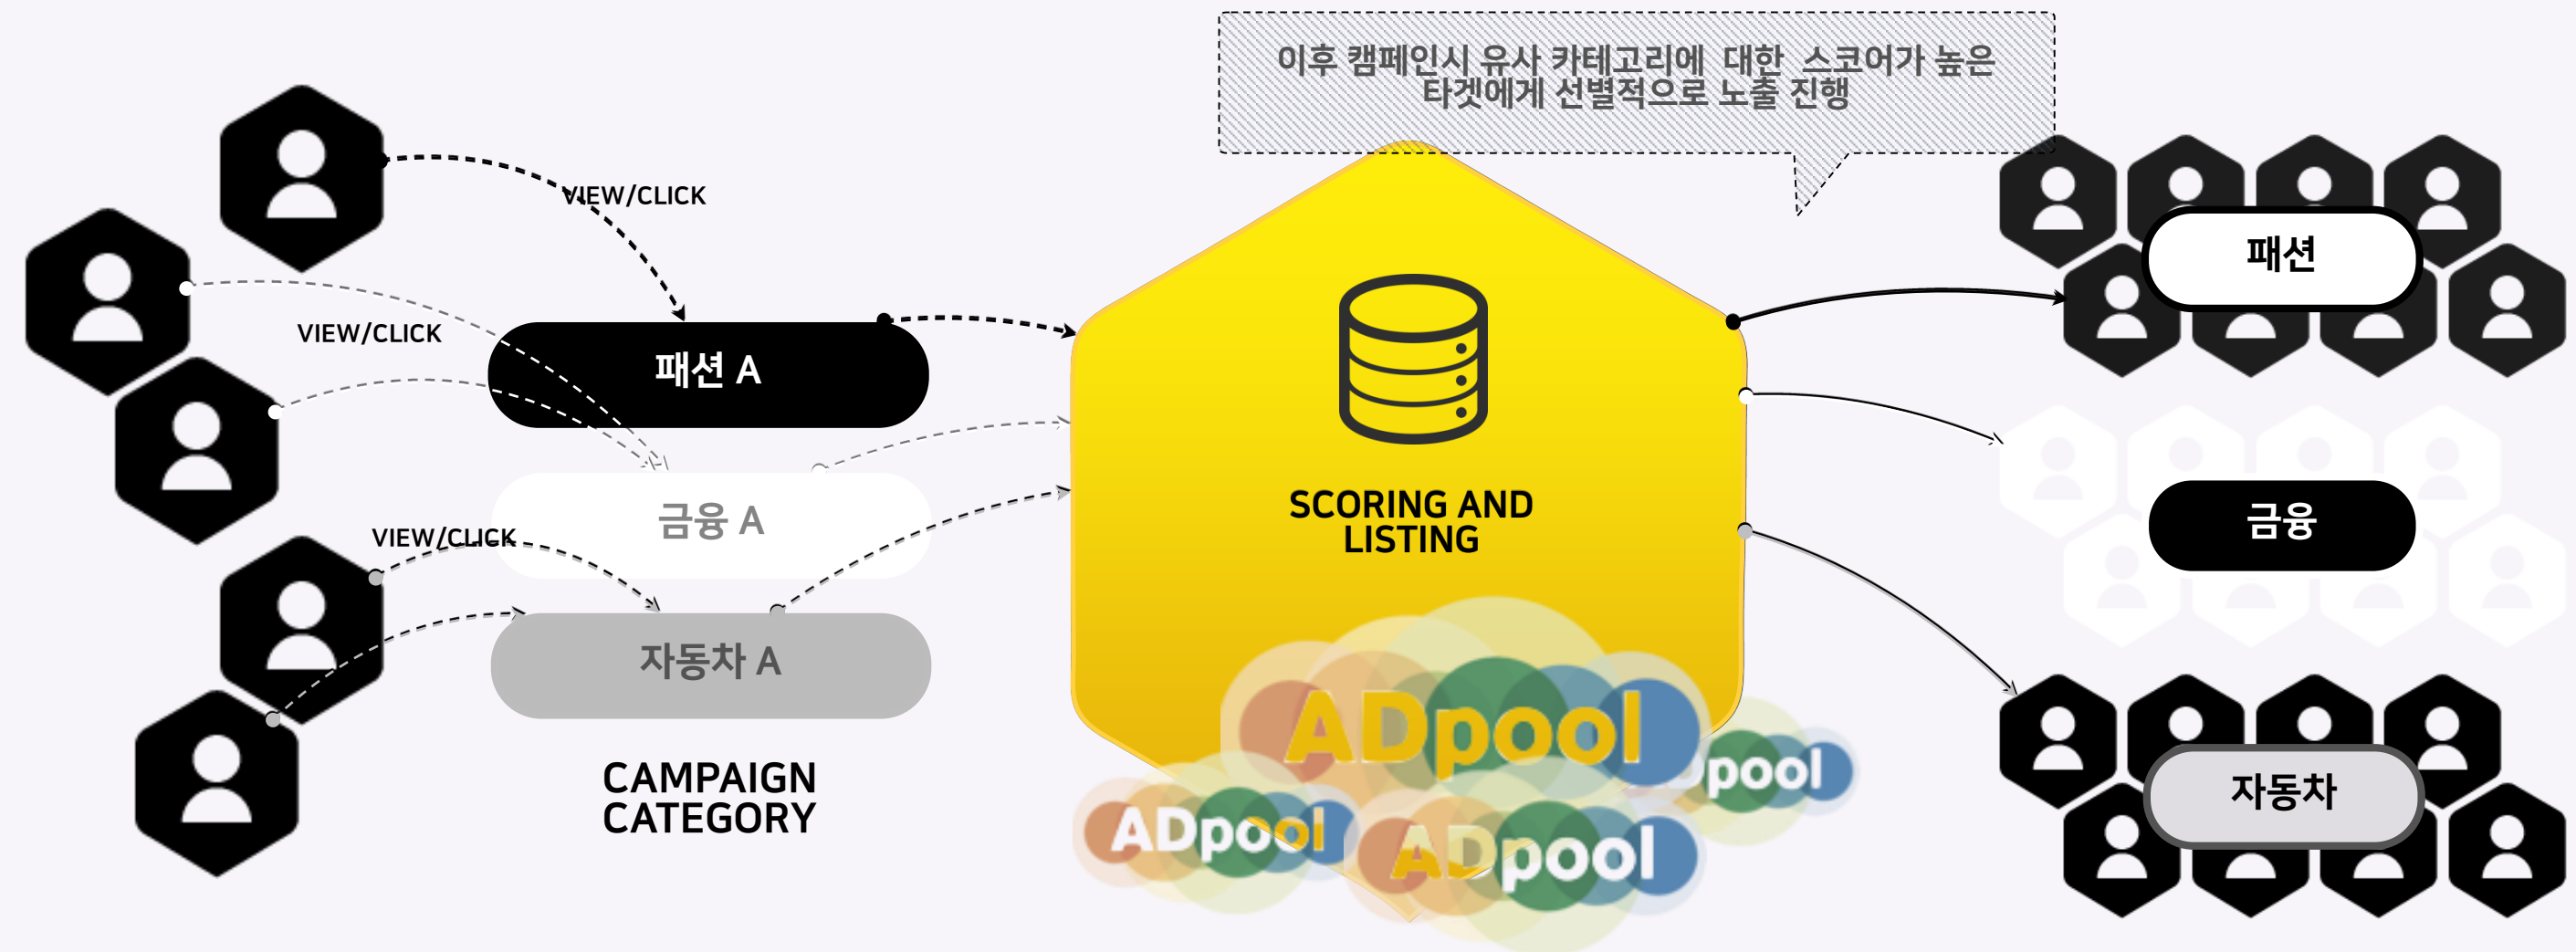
이후 캠페인시 유사 카테고리에 대한 스코어가 높은 타겟에게 선별적으로 노출 진행

VIEW/CLICK

VIEW/CLICK

패션 A

금융 A

VIEW/CLICK

자동차 A

CAMPAIGN CATEGORY

SCORING AND LISTING

ADpool

ADpool

ADpool

pool

패션

금융

자동차